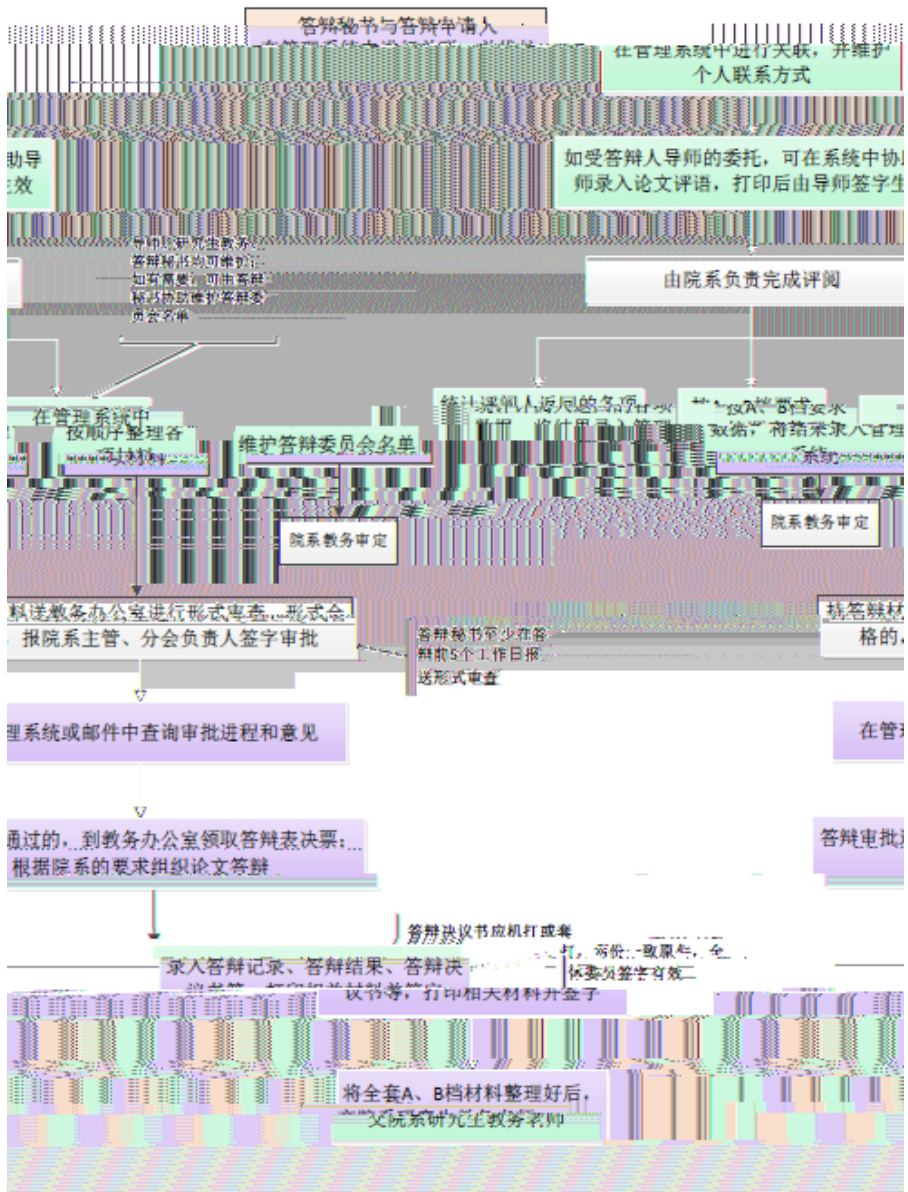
答辩秘书与答辩申请人

在管理系统中进行关联，并维护个人联系方式

协助导
生效

如受答辩人导师的委托，可在系统中协助导师录入论文评语，打印后由导师签字生效

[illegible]
答辩秘书均可维护；
如有需要，可由答辩
秘书协助维护答辩委
员会名单

由院系负责完成评阅

在管理系统中

按顺序整理各

维护答辩委员会名单

统计送审人返回的各项

按A、B档要求

院系教务审定

院系教务审定

材料送教务办公室进行形式审查，形式合
，报院系主管、分会负责人签字审批

答辩秘书至少在答
辩前5个工作日报
送形式审查

核答辩材
格的

理系统或邮件中查询审批进程和意见

在管理

通过的，到教务办公室领取答辩表决票；
根据院系的要求组织论文答辩

答辩审批

答辩决议书应机打或套
打，两份一致原件，全
体委员签字有效

录入答辩记录、答辩结果、答辩决议书等，打印相关材料并签字

将全套A、B档材料整理好后，
交院系研究生教务老师